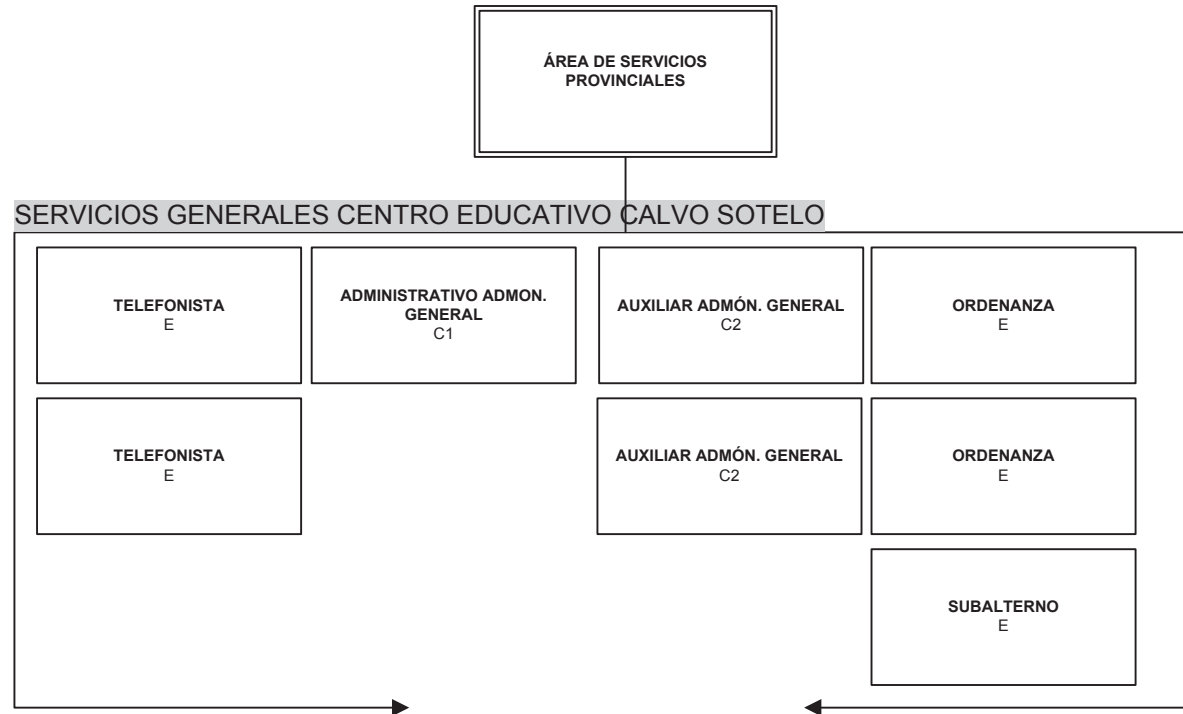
ÁREA DE SERVICIOS PROVINCIALES

SERVICIOS GENERALES CENTRO EDUCATIVO CALVO SOTELO

TELEFONISTA
E

ADMINISTRATIVO ADMON. GENERAL
C1

AUXILIAR ADMÓN. GENERAL
C2

ORDENANZA
E

TELEFONISTA
E

AUXILIAR ADMÓN. GENERAL
C2

ORDENANZA
E

SUBALTERNO
E